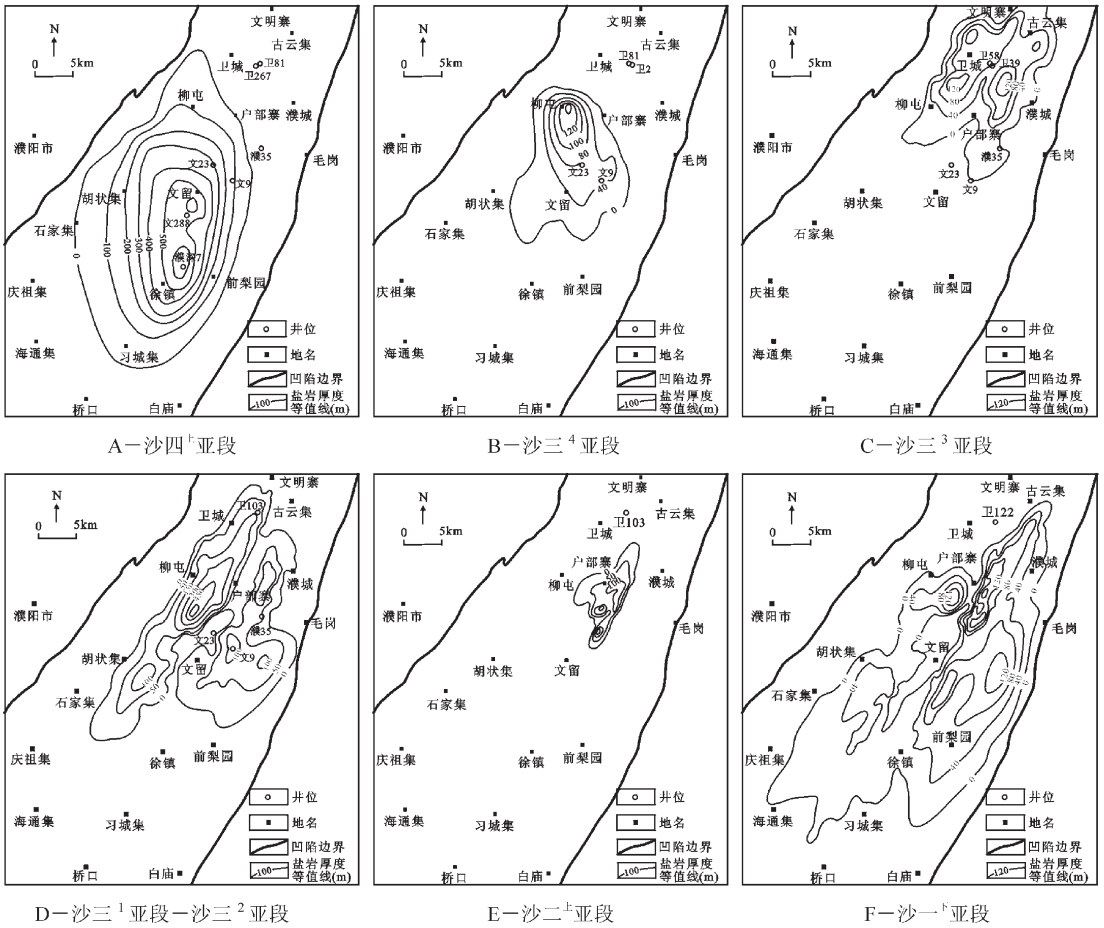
N
0 5km
文明寨
古云集
卫城
卫81
卫267
柳屯
户部寨
濮城
濮阳市
濮35
毛岗
文23
文9
文留
胡状集
文288
石家集
0
100
200
300
400
500
濮87
前梨园
庆祖集
徐镇
井位
地名
凹陷边界
100 盐岩厚度等值线(m)
海通集
习城集
桥口
白庙

A−沙四$^{上}$亚段

N
0 5km
文明寨
古云集
卫城
卫81
卫2
柳屯
户部寨
濮城
120
100
80
濮阳市
毛岗
文23
文9
40
0
胡状集
文留
石家集
庆祖集
徐镇
前梨园
井位
地名
凹陷边界
100 盐岩厚度等值线(m)
海通集
习城集
桥口
白庙

B−沙三$^{4}$亚段

N
0 5km
文明寨
古云集
卫58
卫城
卫39
柳屯
户部寨
濮城
濮阳市
濮35
毛岗
文23
文9
胡状集
文留
石家集
庆祖集
徐镇
前梨园
井位
地名
凹陷边界
120 盐岩厚度等值线(m)
海通集
习城集
桥口
白庙

C−沙三$^{3}$亚段

N
0 5km
文明寨
卫103
卫城
古云集
柳屯
濮城
户部寨
濮阳市
濮35
毛岗
文23
文9
胡状集
文留
石家集
庆祖集
徐镇
前梨园
井位
地名
凹陷边界
100 盐岩厚度等值线(m)
海通集
习城集
桥口
白庙

D−沙三$^{1}$亚段−沙三$^{2}$亚段

N
0 5km
文明寨
古云集
卫城
卫103
户部寨
柳屯
濮城
濮阳市
毛岗
胡状集
文留
石家集
庆祖集
徐镇
前梨园
井位
地名
凹陷边界
100 盐岩厚度等值线(m)
海通集
习城集
桥口
白庙

E−沙二$^{上}$亚段

N
0 5km
文明寨
古云集
卫122
卫城
户部寨
柳屯
濮城
濮阳市
毛岗
文留
胡状集
石家集
前梨园
庆祖集
徐镇
井位
地名
凹陷边界
120 盐岩厚度等值线(m)
海通集
习城集
桥口
白庙

F−沙一$^{下}$亚段